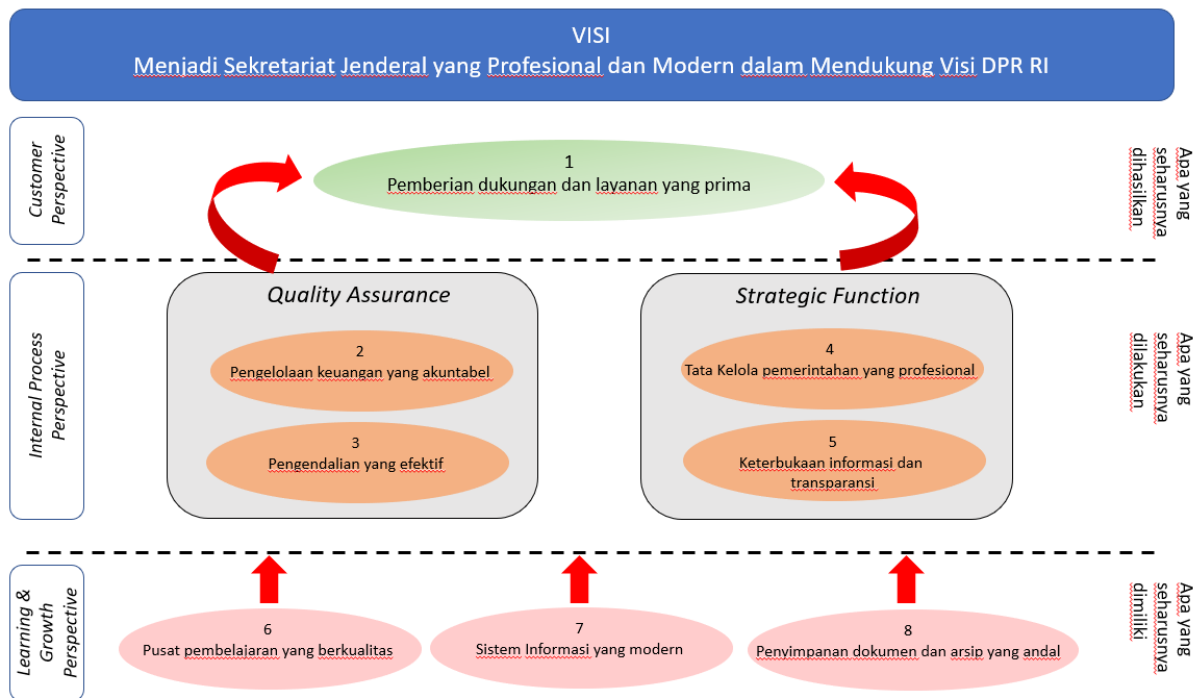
VISI
Menjadi Sekretariat Jenderal yang Profesional dan Modern dalam Mendukung Visi DPR RI

Customer Perspective

1
Pemberian dukungan dan layanan yang prima

Apa yang seharusnya dihasilkan

Internal Process Perspective

Quality Assurance

2
Pengelolaan keuangan yang akuntabel

3
Pengendalian yang efektif

Strategic Function

4
Tata Kelola pemerintahan yang profesional

5
Keterbukaan informasi dan transparansi

Apa yang seharusnya dilakukan

Learning & Growth Perspective

6
Pusat pembelajaran yang berkualitas

7
Sistem Informasi yang modern

8
Penyimpanan dokumen dan arsip yang andal

Apa yang seharusnya dimiliki